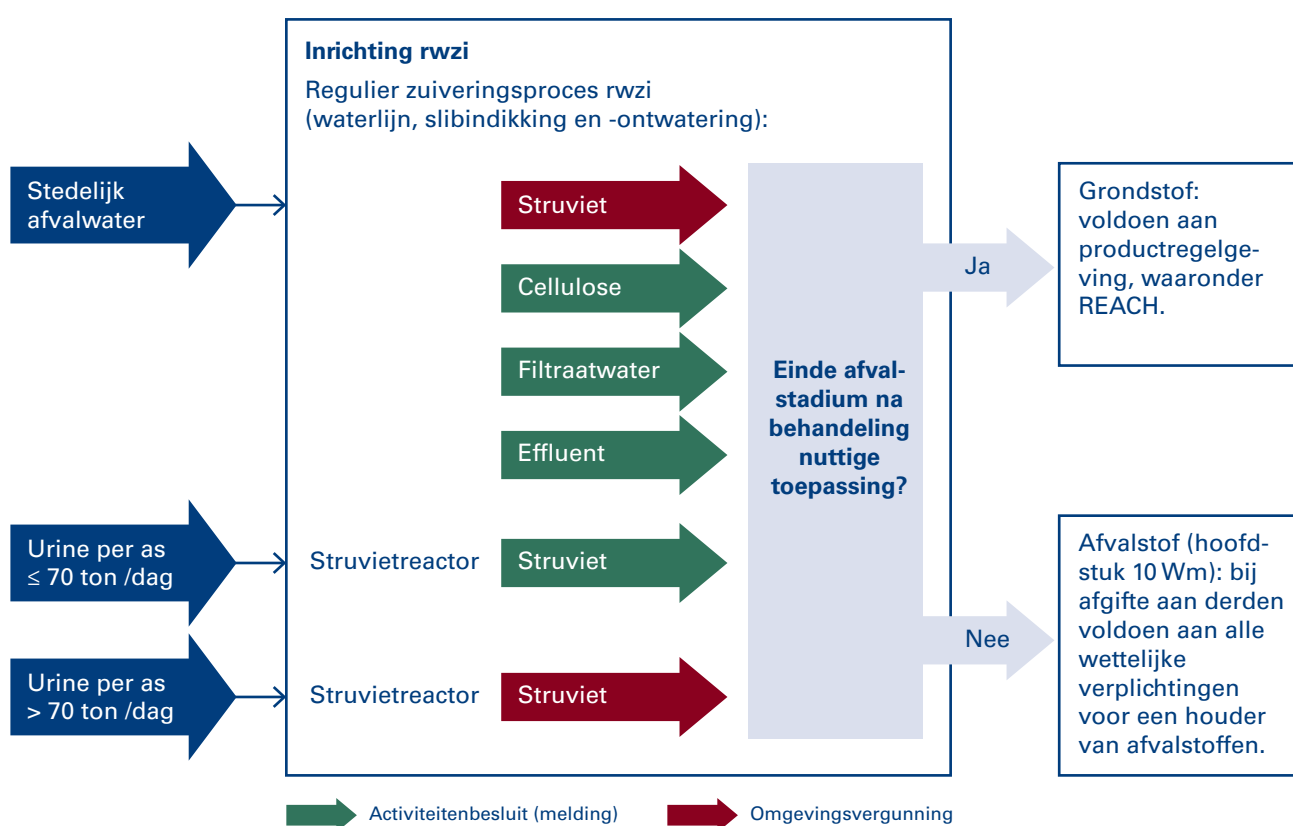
Stedelijk afvalwater

Urine per as ≤ 70 ton /dag

Urine per as > 70 ton /dag

Inrichting rwzi

Regulier zuiveringsproces rwzi (waterlijn, slibindikking en -ontwatering):

Struviet

Cellulose

Filtraatwater

Effluent

Struvietreactor

Struviet

Struvietreactor

Struviet

Einde afvalstadium na behandeling nuttige toepassing?

Ja

Nee

Grondstof: voldoen aan productregelgeving, waaronder REACH.

Afvalstof (hoofdstuk 10 Wm): bij afgifte aan derden voldoen aan alle wettelijke verplichtingen voor een houder van afvalstoffen.

Activiteitenbesluit (melding)

Omgevingsvergunning